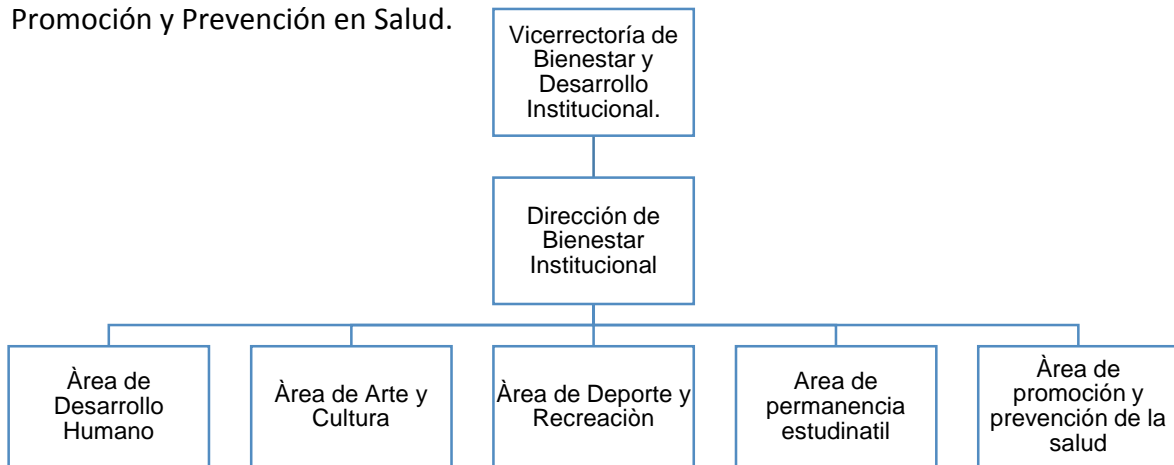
Promoción y Prevención en Salud.

Vicerrectoría de Bienestar y Desarrollo Institucional.

Dirección de Bienestar Institucional

Àrea de Desarrollo Humano

Àrea de Arte y Cultura

Àrea de Deporte y Recreaciòn

Area de permanencia estudinatil

Àrea de promoción y prevención de la salud